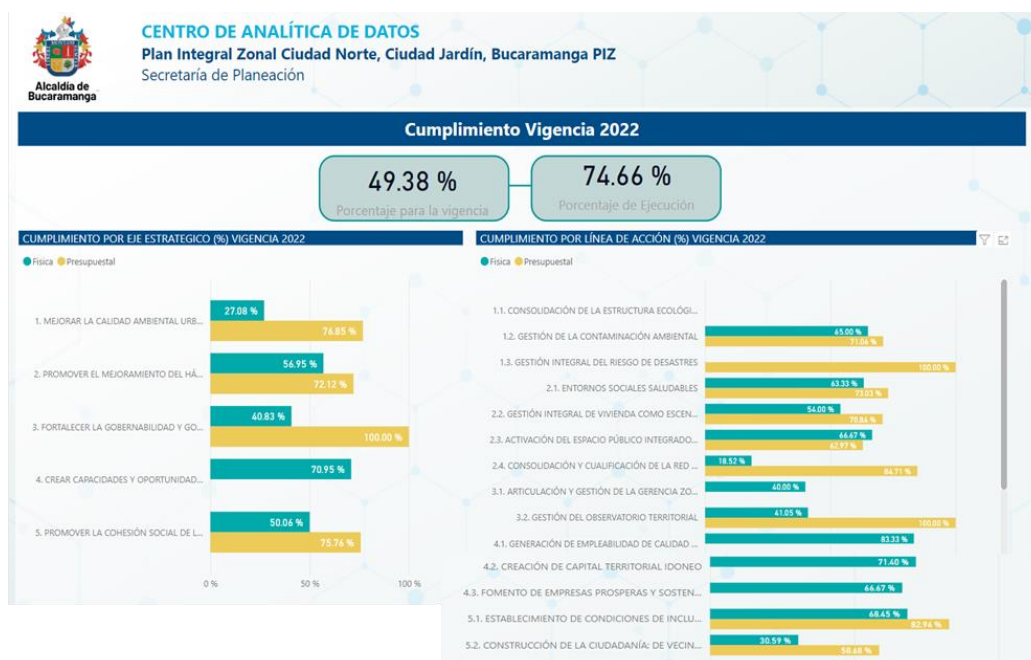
Alcaldía de Bucaramanga

CENTRO DE ANALÍTICA DE DATOS
Plan Integral Zonal Ciudad Norte, Ciudad Jardín, Bucaramanga PIZ
Secretaría de Planeación

Cumplimiento Vigencia 2022

49.38 %
Porcentaje para la vigencia

74.66 %
Porcentaje de Ejecución

CUMPLIMIENTO POR EJE ESTRATEGICO (%) VIGENCIA 2022
Física Presupuestal

1. MEJORAR LA CALIDAD AMBIENTAL URB... 27.08 % 76.85 %
2. PROMOVER EL MEJORAMIENTO DEL HÁ... 56.95 % 72.12 %
3. FORTALECER LA GOBERNABILIDAD Y GO... 40.83 % 100.00 %
4. CREAR CAPACIDADES Y OPORTUNIDAD... 70.95 %
5. PROMOVER LA COHESIÓN SOCIAL DE L... 50.06 % 75.76 %

0 % 50 % 100 %

CUMPLIMIENTO POR LÍNEA DE ACCIÓN (%) VIGENCIA 2022
Física Presupuestal

1.1. CONSOLIDACIÓN DE LA ESTRUCTURA ECOLÓGI...
1.2. GESTIÓN DE LA CONTAMINACIÓN AMBIENTAL 65.00 % 71.06 %
1.3. GESTIÓN INTEGRAL DEL RIESGO DE DESASTRES 100.00 %
2.1. ENTORNOS SOCIALES SALUDABLES 63.33 % 73.03 %
2.2. GESTIÓN INTEGRAL DE VIVIENDA COMO ESCEN... 54.00 % 70.84 %
2.3. ACTIVACIÓN DEL ESPACIO PÚBLICO INTEGRADO... 66.67 % 62.97 %
2.4. CONSOLIDACIÓN Y CUALIFICACIÓN DE LA RED ... 18.52 % 84.71 %
3.1. ARTICULACIÓN Y GESTIÓN DE LA GERENCIA ZO... 40.00 %
3.2. GESTIÓN DEL OBSERVATORIO TERRITORIAL 41.05 % 100.00 %
4.1. GENERACIÓN DE EMPLEABILIDAD DE CALIDAD ... 83.33 %
4.2. CREACIÓN DE CAPITAL TERRITORIAL IDONEO 71.40 %
4.3. FOMENTO DE EMPRESAS PROSPERAS Y SOSTEN... 66.67 %
5.1. ESTABLECIMIENTO DE CONDICIONES DE INCLU... 68.45 % 82.94 %
5.2. CONSTRUCCIÓN DE LA CIUDADANÍA: DE VECIN... 30.59 % 50.68 %